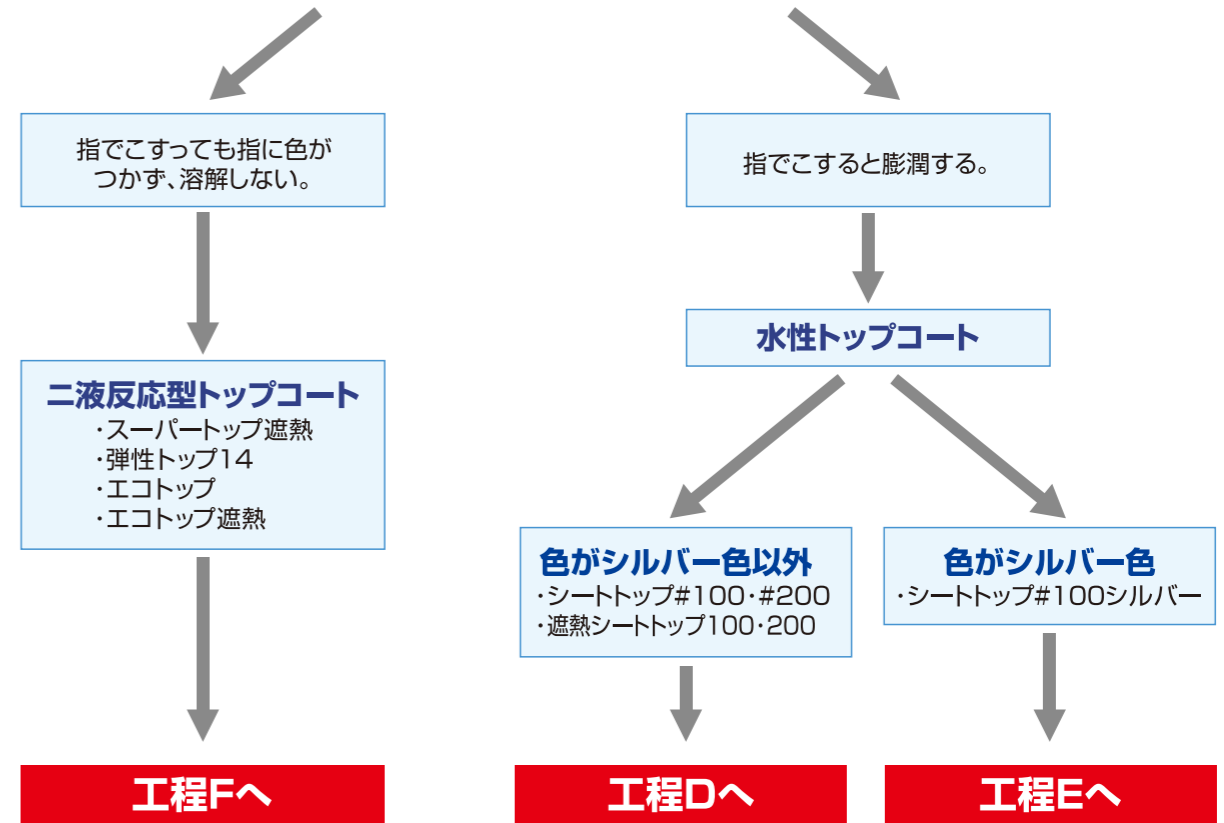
指でこすっても指に色がつかず、溶解しない。

二液反応型トップコート
・スーパートップ遮熱
・弾性トップ14
・エコトップ
・エコトップ遮熱

工程Fへ

指でこすると膨潤する。

水性トップコート

色がシルバー色以外
・シートトップ#100・#200
・遮熱シートトップ100・200

工程Dへ

色がシルバー色
・シートトップ#100シルバー

工程Eへ